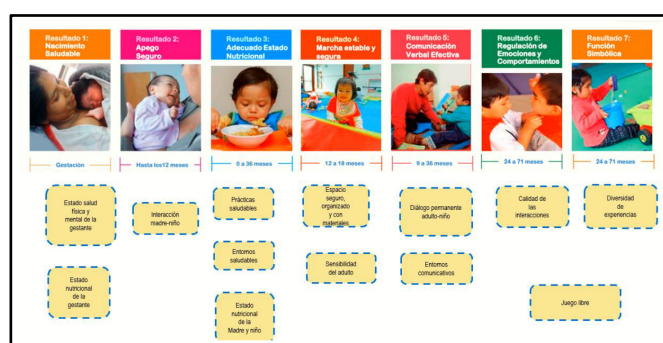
Resultado 1: Nacimiento Saludable

Resultado 2: Apego Seguro

Resultado 3: Adecuado Estado Nutricional

Resultado 4: Marcha estable y segura

Resultado 5: Comunicación Verbal Efectiva

Resultado 6: Regulación de Emociones y Comportamientos

Resultado 7: Función Simbólica

Gestación

Hasta los12 meses

0 a 36 meses

12 a 18 meses

9 a 36 meses

24 a 71 meses

24 a 71 meses

Estado salud física y mental de la gestante

Estado nutricional de la gestante

Interacción madre-niño

Prácticas saludables

Entornos saludables

Estado nutricional de la Madre y niño

Espacio seguro, organizado y con materiales

Sensibilidad del adulto

Diálogo permanente adulto-niño

Entornos comunicativos

Calidad de las interacciones

Diversidad de experiencias

Juego libre